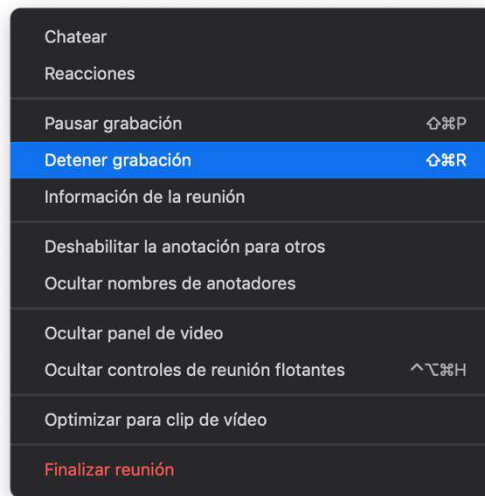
Chatear
Reacciones

Pausar grabación ⇧⌘P
Detener grabación ⇧⌘R
Información de la reunión

Deshabilitar la anotación para otros
Ocultar nombres de anotadores

Ocultar panel de video
Ocultar controles de reunión flotantes ^⌥⌘H

Optimizar para clip de vídeo

Finalizar reunión